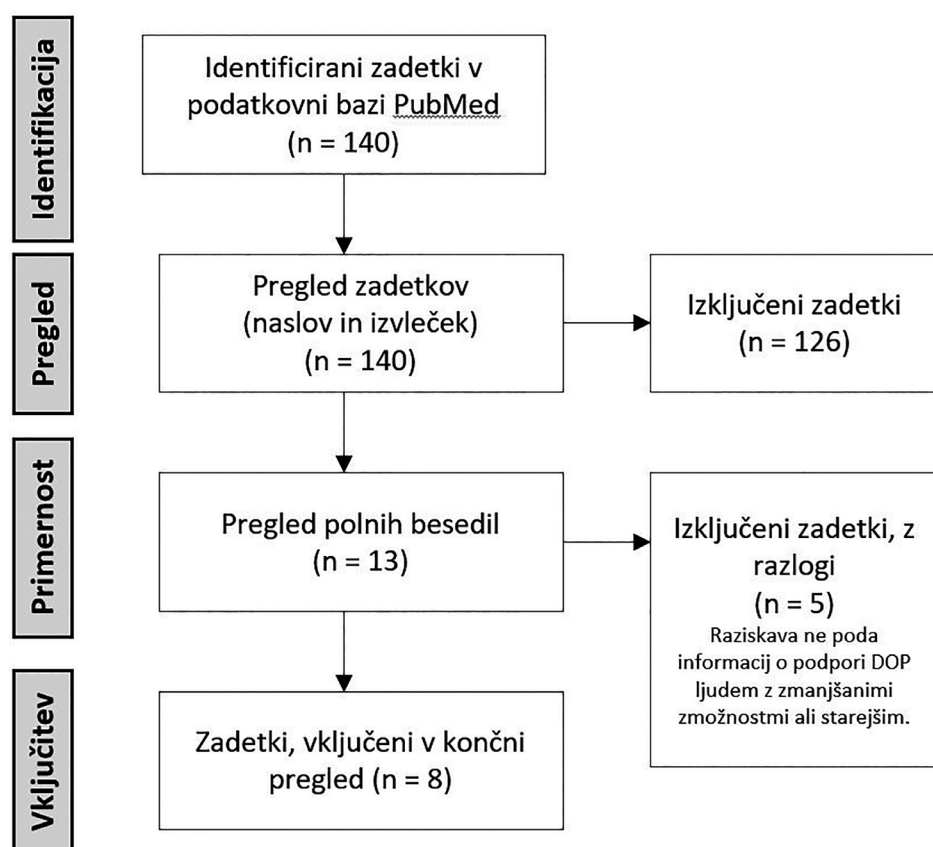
Identifikacija

Identificirani zadetki v podatkovni bazi PubMed (n = 140)

Pregled

Pregled zadetkov (naslov in izvleček) (n = 140)

Izključeni zadetki (n = 126)

Primernost

Pregled polnih besedil (n = 13)

Izključeni zadetki, z razlogi (n = 5)
Raziskava ne poda informacij o podpori DOP ljudem z zmanjšanimi zmožnostmi ali starejšim.

Vključitev

Zadetki, vključeni v končni pregled (n = 8)